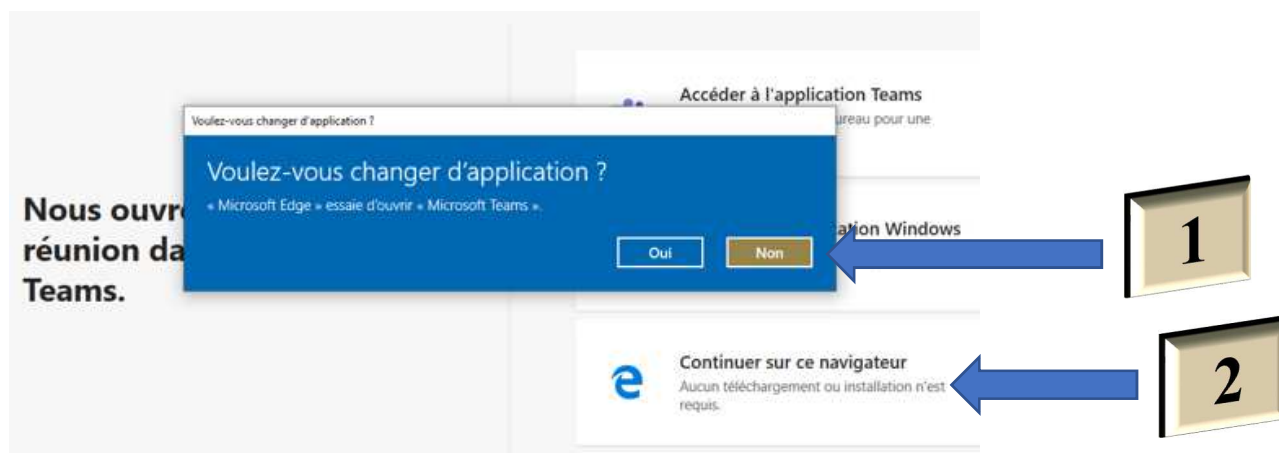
Nous ouvr
réunion da
Teams.

Voulez-vous changer d'application ?

Voulez-vous changer d'application ?

« Microsoft Edge » essaie d'ouvrir « Microsoft Teams ».

Oui

Non

Accéder à l'application Teams

ureau pour une

ation Windows

1

Continuer sur ce navigateur

Aucun téléchargement ou installation n'est requis.

2